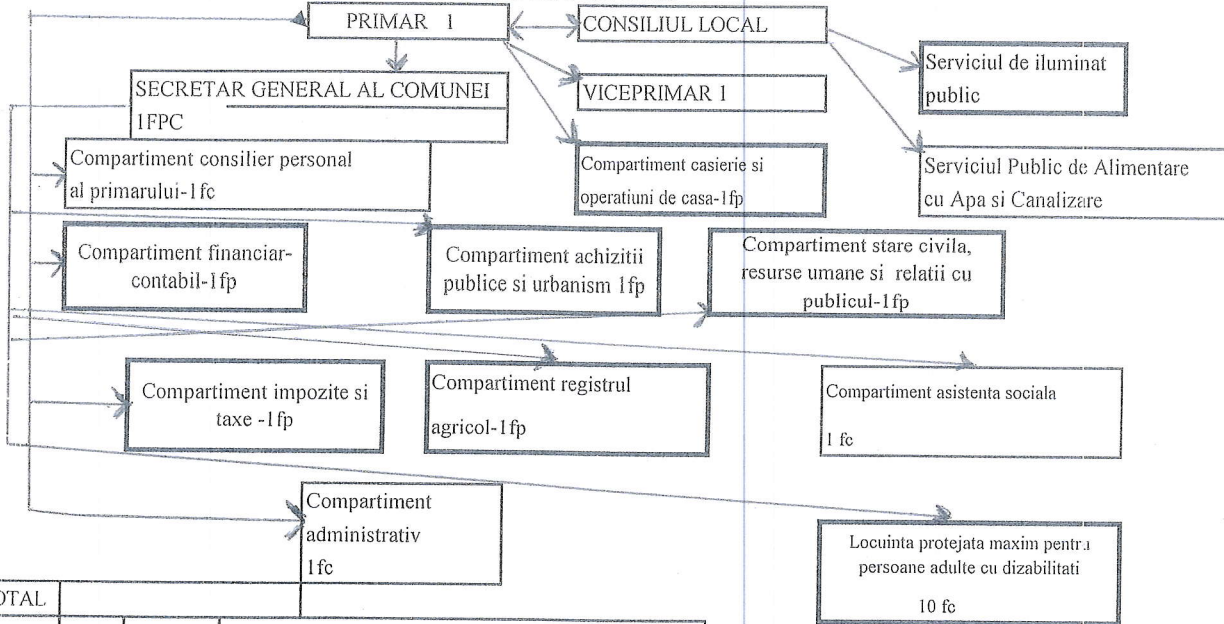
PRIMAR 1

CONSILIUL LOCAL

Serviciul de iluminat public

SECRETAR GENERAL AL COMUNEI 1FPC

VICEPRIMAR 1

Compartiment consilier personal al primarului-1fc

Compartiment casierie si operatiuni de casa-1fp

Serviciul Public de Alimentare cu Apa si Canalizare

Compartiment financiar-contabil-1fp

Compartiment achizitii publice si urbanism 1fp

Compartiment stare civila, resurse umane si relatii cu publicul-1fp

Compartiment impozite si taxe -1fp

Compartiment registrul agricol-1fp

Compartiment asistenta sociala 1 fc

Compartiment administrativ 1fc

Locuinta protejata maxim pentru persoane adulte cu dizabilitati 10 fc

OTAL